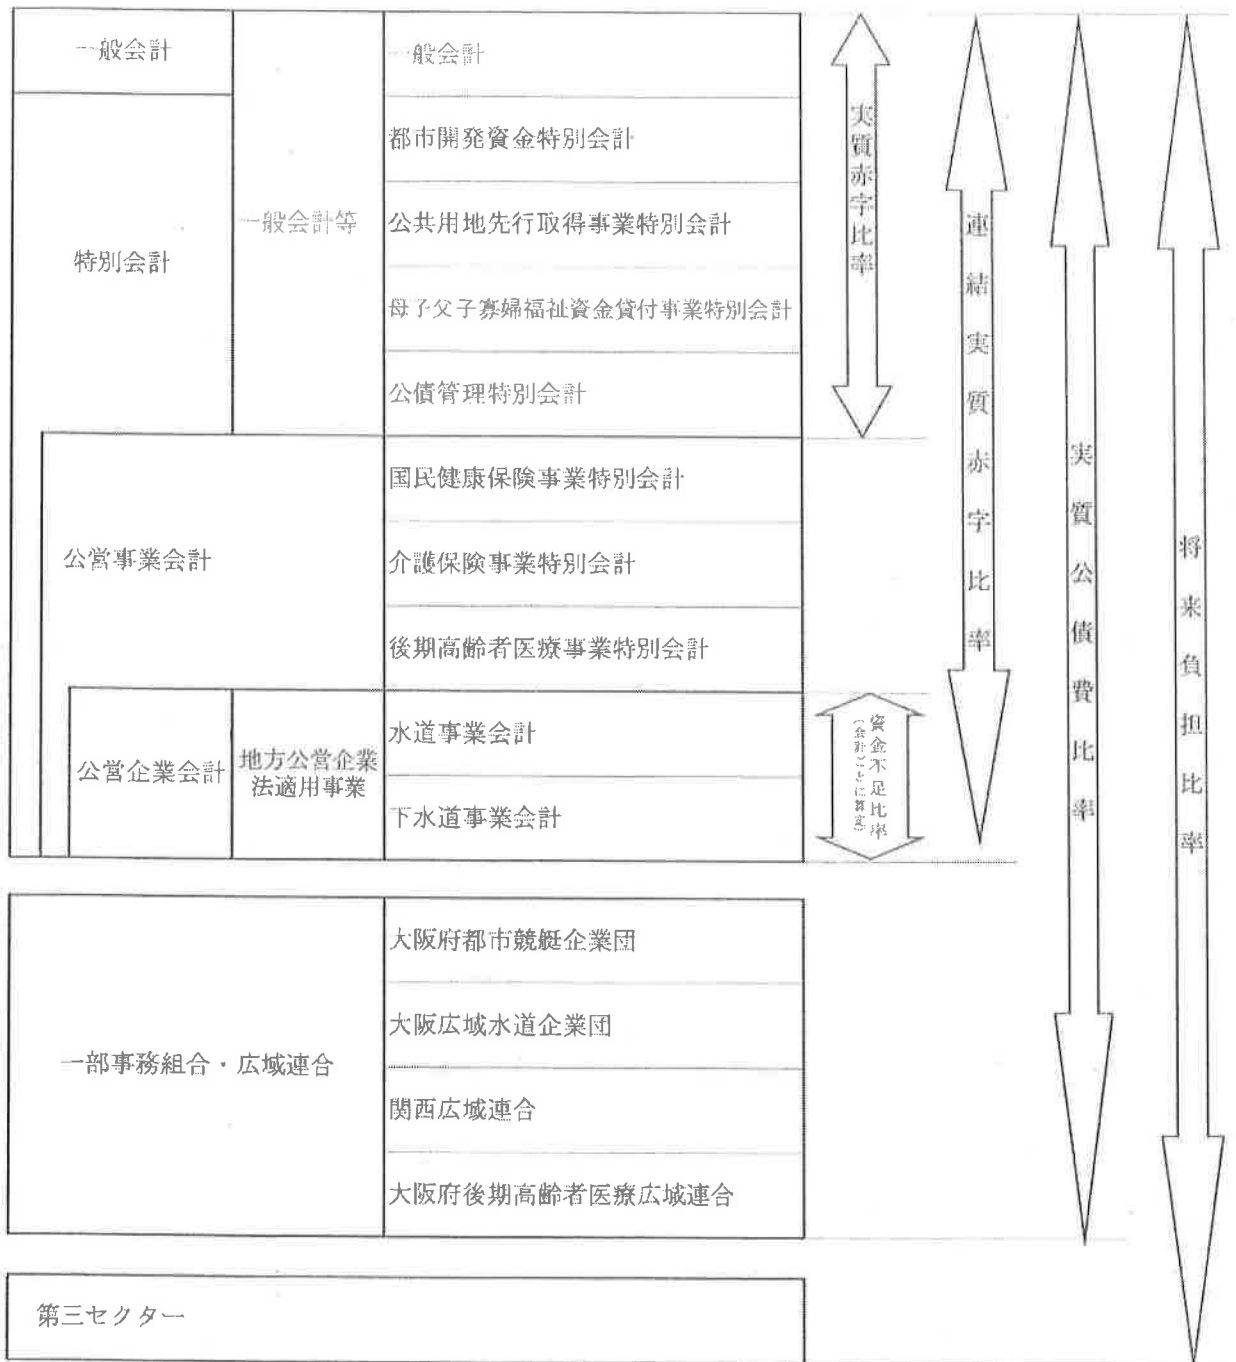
一般会計

一般会計

特別会計

一般会計等

都市開発資金特別会計

公共用地先行取得事業特別会計

母子父子寡婦福祉資金貸付事業特別会計

公債管理特別会計

実質赤字比率

連結実質赤字比率

実質公債費比率

将来負担比率

公営事業会計

国民健康保険事業特別会計

介護保険事業特別会計

後期高齢者医療事業特別会計

公営企業会計

地方公営企業法適用事業

水道事業会計

下水道事業会計

資金不足比率（会計ごとに算定）

一部事務組合・広域連合

大阪府都市競艇企業団

大阪広域水道企業団

関西広域連合

大阪府後期高齢者医療広域連合

第三セクター